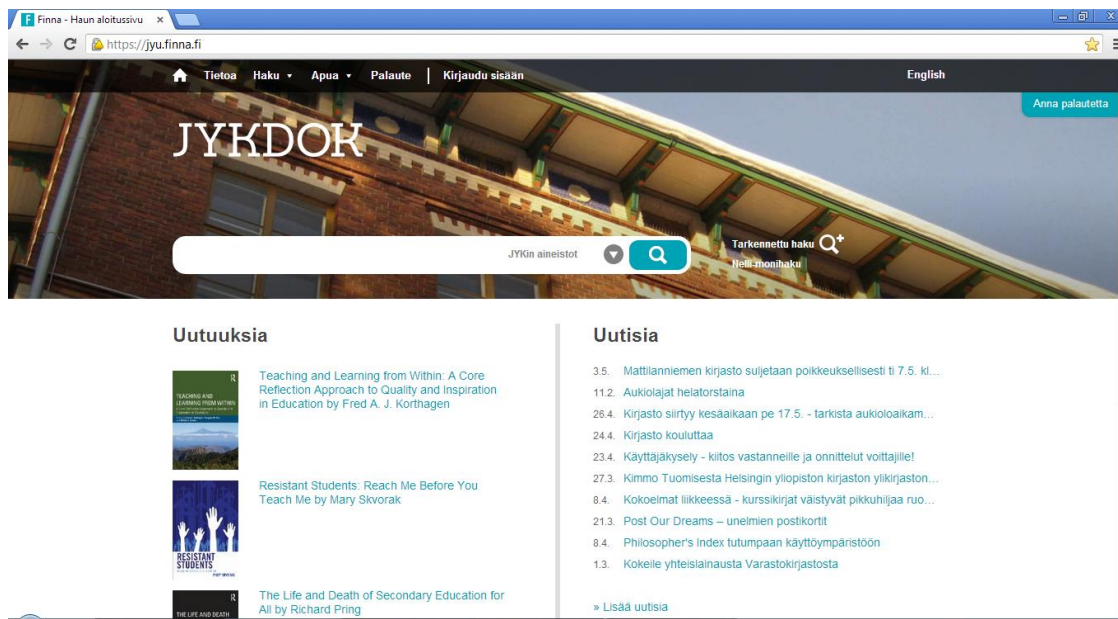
Finna - Haun aloitussivu ×

https://jyu.finna.fi

Tietoa Haku ▾ Apua ▾ Palaute | Kirjaudu sisään

English

Anna palautetta

JYKDOK

JYKin aineistot

Tarkennettu haku
Nelli-monihaku

Uutuuksia

Teaching and Learning from Within: A Core Reflection Approach to Quality and Inspiration in Education by Fred A. J. Korthagen

Resistant Students: Reach Me Before You Teach Me by Mary Skvorak

RESISTANT STUDENTS

The Life and Death of Secondary Education for All by Richard Pring

Uutisia

3.5. Mattilanniemen kirjasto suljetaan poikkeuksellisesti ti 7.5. kl...
11.2. Aukiolajat helatorstaina
26.4. Kirjasto siirtyy kesäaikaan pe 17.5. - tarkista aukioloaikam...
24.4. Kirjasto kouluttaa
23.4. Käyttäjäkysely - kiitos vastanneille ja onnittelut voittajille!
27.3. Kimmo Tuomisesta Helsingin yliopiston kirjaston ylikirjaston...
8.4. Kokoelmat liikkeessä - kurssikirjat väistyvät pikkuhiljaa ruo...
21.3. Post Our Dreams – unelmien postikortit
8.4. Philosopher's Index tutumpaan käyttöympäristöön
1.3. Kokeile yhteislainausta Varastokirjastosta

» Lisää uutisia